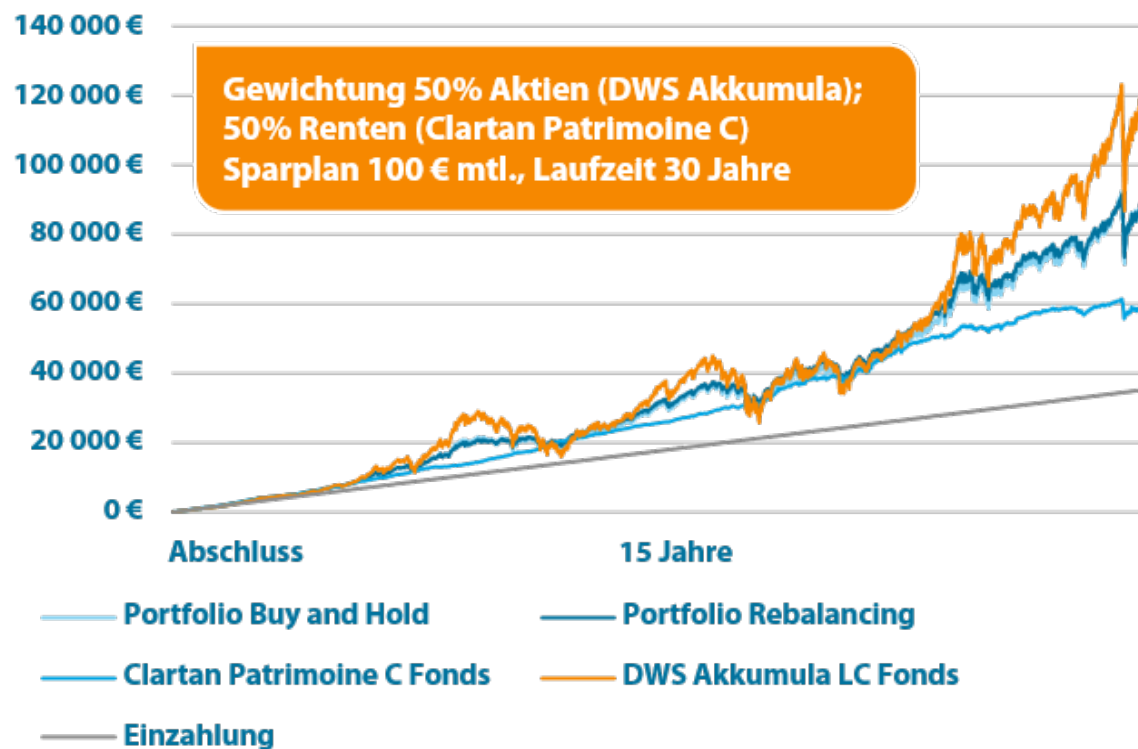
140 000 €
120 000 €
100 000 €
80 000 €
60 000 €
40 000 €
20 000 €
0 €

Gewichtung 50% Aktien (DWS Akkumula);
50% Renten (Clartan Patrimoine C)
Sparplan 100 € mtl., Laufzeit 30 Jahre

Abschluss
15 Jahre

Portfolio Buy and Hold
Portfolio Rebalancing
Clartan Patrimoine C Fonds
DWS Akkumula LC Fonds
Einzahlung